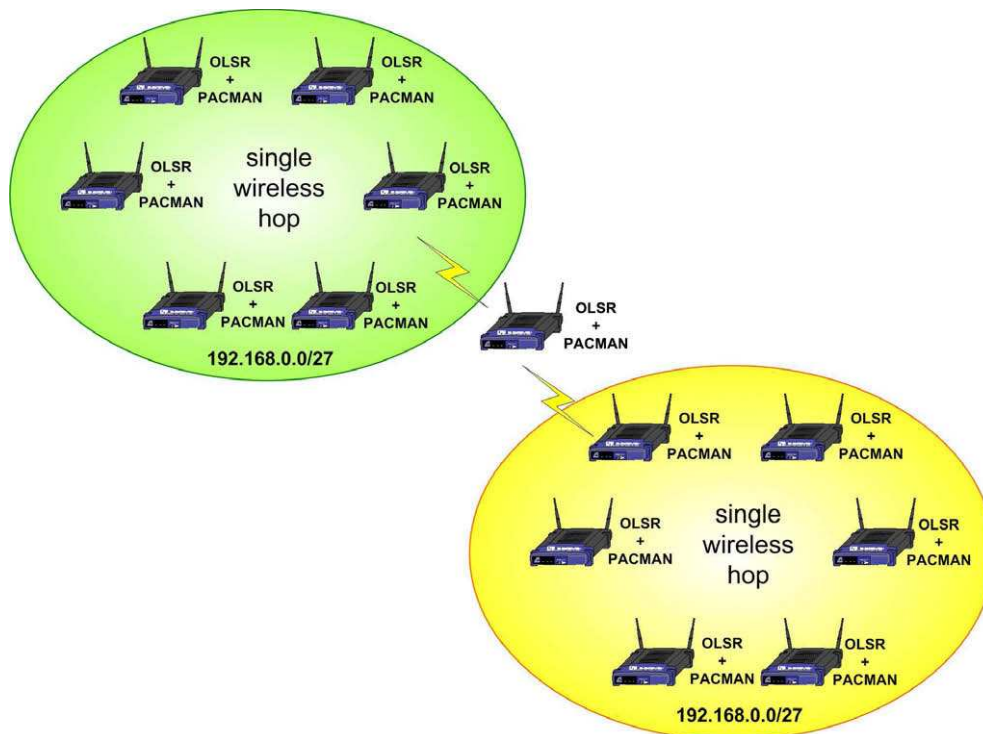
OLSR
+
PACMAN

OLSR
+
PACMAN

OLSR
+
PACMAN

single wireless hop

OLSR
+
PACMAN

OLSR
+
PACMAN

OLSR
+
PACMAN

192.168.0.0/27

OLSR
+
PACMAN

OLSR
+
PACMAN

OLSR
+
PACMAN

OLSR
+
PACMAN

single wireless hop

OLSR
+
PACMAN

OLSR
+
PACMAN

OLSR
+
PACMAN

192.168.0.0/27